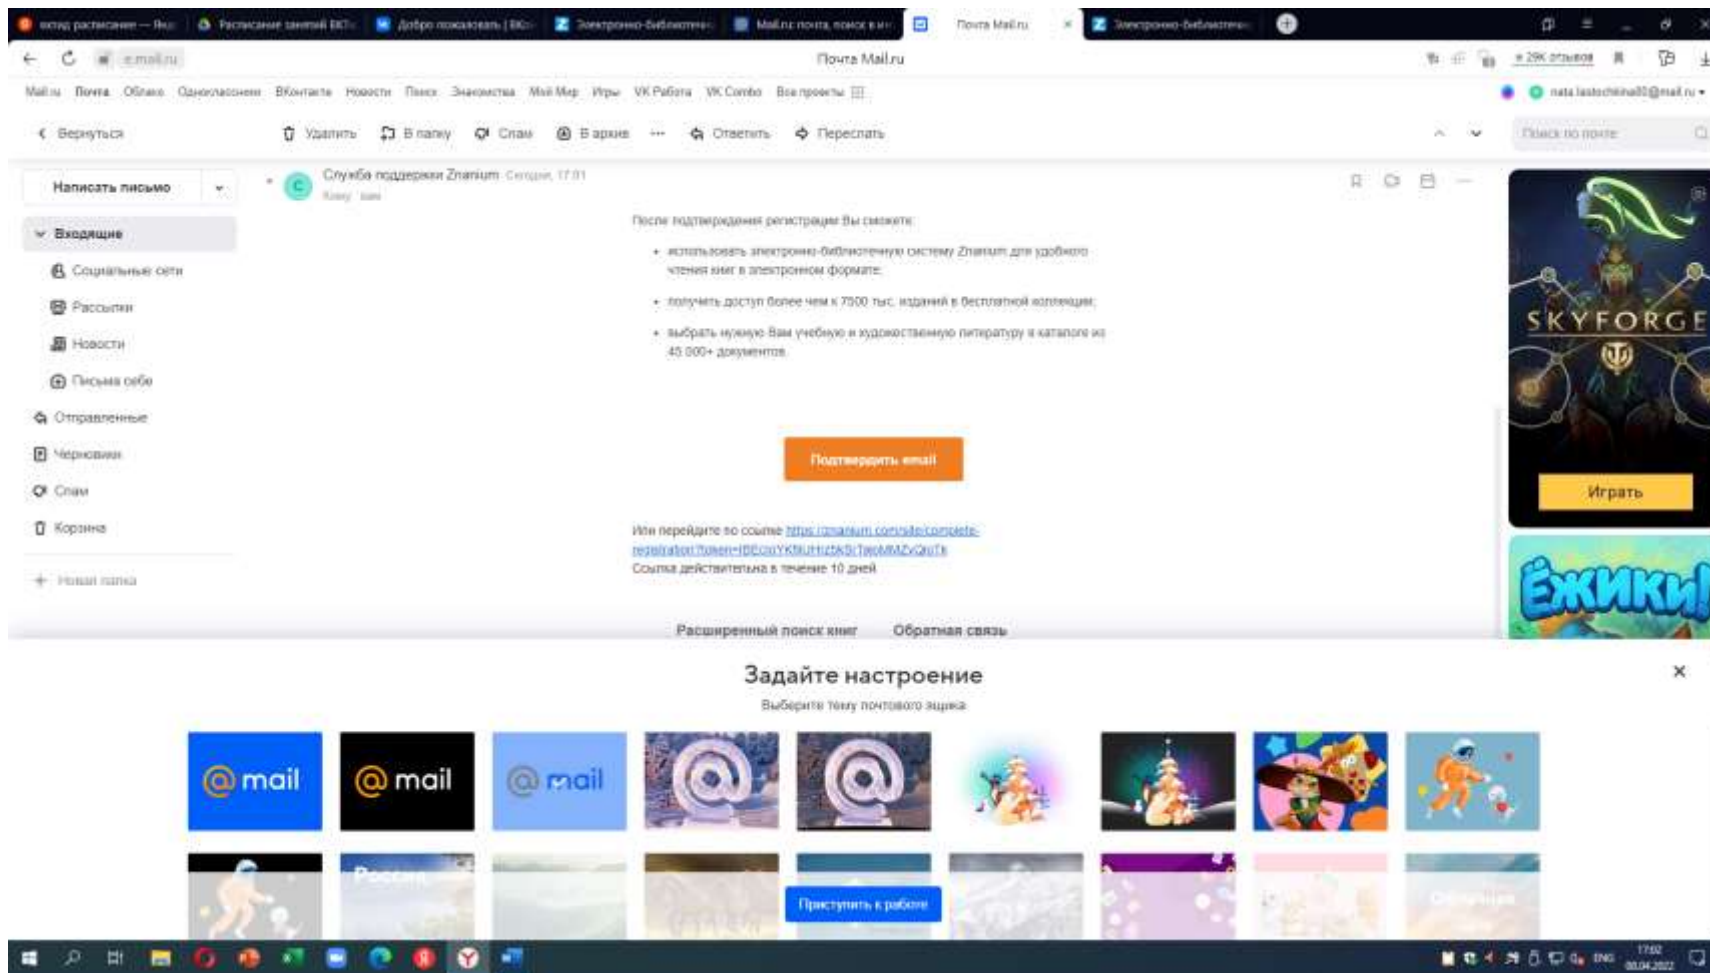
вход расписание — Янд | Расписание занятий БКТ | Добро пожаловать | БК | Электронно-библиотечн | Mail.ru: почта, поиск в ин | Почта Mail.ru | Электронно-библиотечн

e.mail.ru | Почта Mail.ru | ★ 29К отзывов

Mail.ru Почта Облако Одноклассники ВКонтакте Новости Поиск Знакомства Мой Мир Игры VK Работа VK Combo Все проекты | nata.lastochkina80@mail.ru

Вернуться | Удалить | В папку | Спам | В архив | ··· | Ответить | Переслать | Поиск по почте

Написать письмо

Входящие
Социальные сети
Рассылки
Новости
Письма себе
Отправленные
Черновики
Спам
Корзина
Новая папка

Служба поддержки Znanium Сегодня, 17:01
Кому: вам

После подтверждения регистрации Вы сможете:

• использовать электронно-библиотечную систему Znanium для удобного чтения книг в электронном формате;
• получить доступ более чем к 7500 тыс. изданий в бесплатной коллекции;
• выбрать нужную Вам учебную и художественную литературу в каталоге из 45 000+ документов.

Подтвердить email

Или перейдите по ссылке https://znanium.com/site/complete-registration?token=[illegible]
Ссылка действительна в течение 10 дней

Расширенный поиск книг Обратная связь

SKYFORGE
Играть
Ёжики!

Задайте настроение
Выберите тему почтового ящика

@mail @mail @mail

Приступить к работе

17:02 ENG 08.04.2022